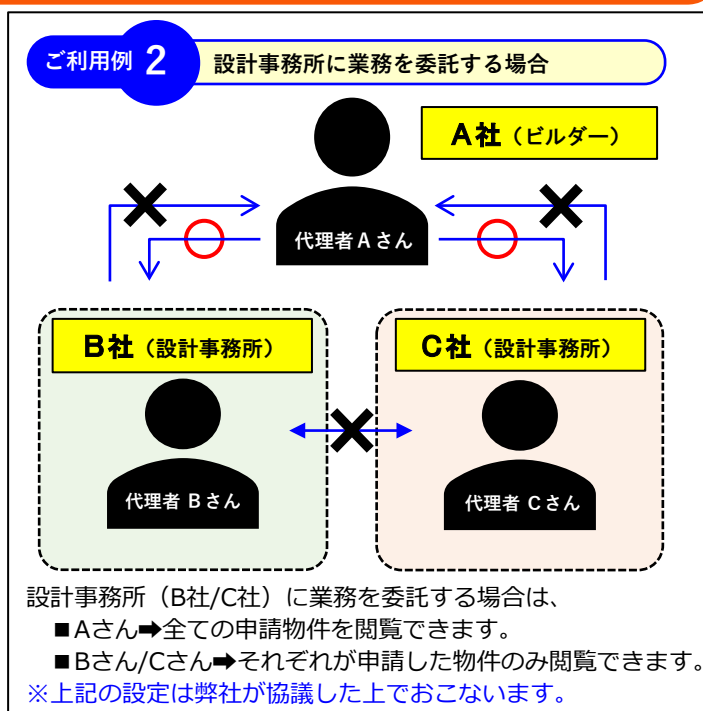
ご利用例 2 設計事務所に業務を委託する場合

A社（ビルダー）

代理者Aさん

B社（設計事務所）

代理者 Bさん

C社（設計事務所）

代理者 Cさん

設計事務所（B社/C社）に業務を委託する場合は、

■Aさん➡全ての申請物件を閲覧できます。

■Bさん/Cさん➡それぞれが申請した物件のみ閲覧できます。

※上記の設定は弊社が協議した上でおこないます。